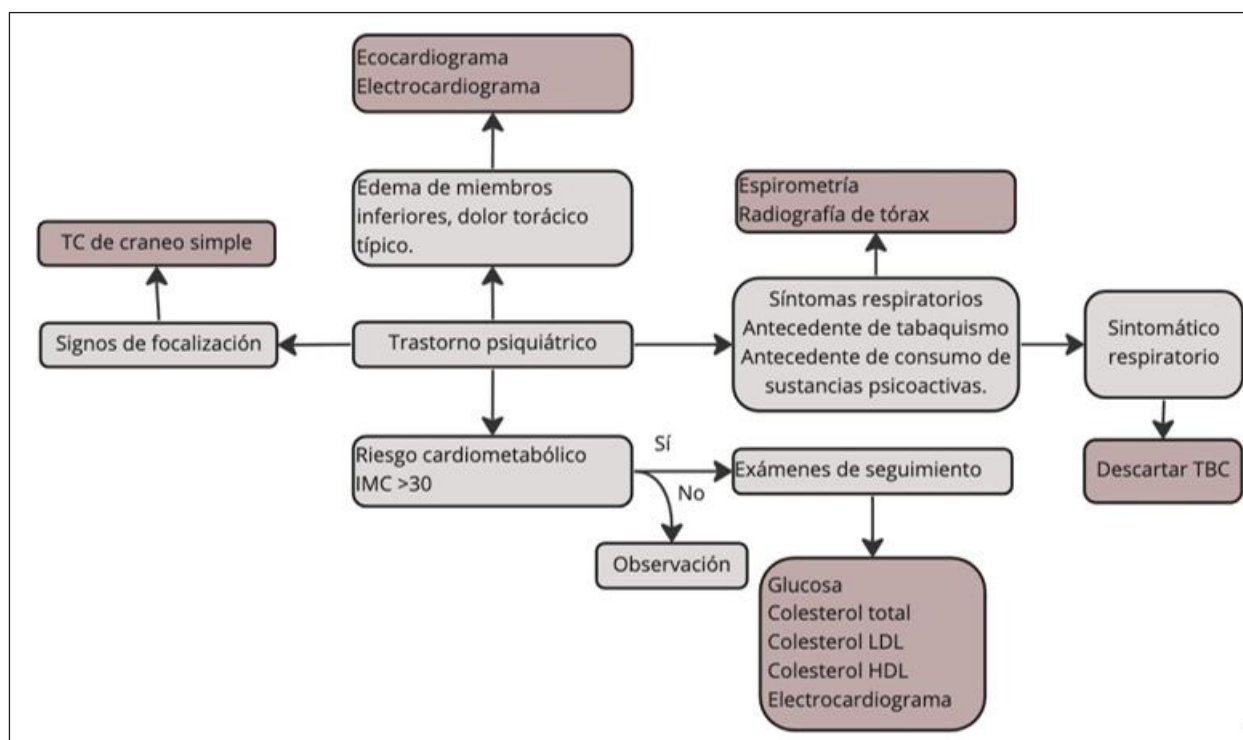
Ecocardiograma
Electrocardiograma

Edema de miembros inferiores, dolor torácico típico.

Espirometría
Radiografía de tórax

TC de craneo simple

Signos de focalización

Trastorno psiquiátrico

Síntomas respiratorios
Antecedente de tabaquismo
Antecedente de consumo de sustancias psicoactivas.

Sintomático respiratorio

Riesgo cardiometabólico
IMC >30

Sí

No

Exámenes de seguimiento

Descartar TBC

Observación

Glucosa
Colesterol total
Colesterol LDL
Colesterol HDL
Electrocardiograma